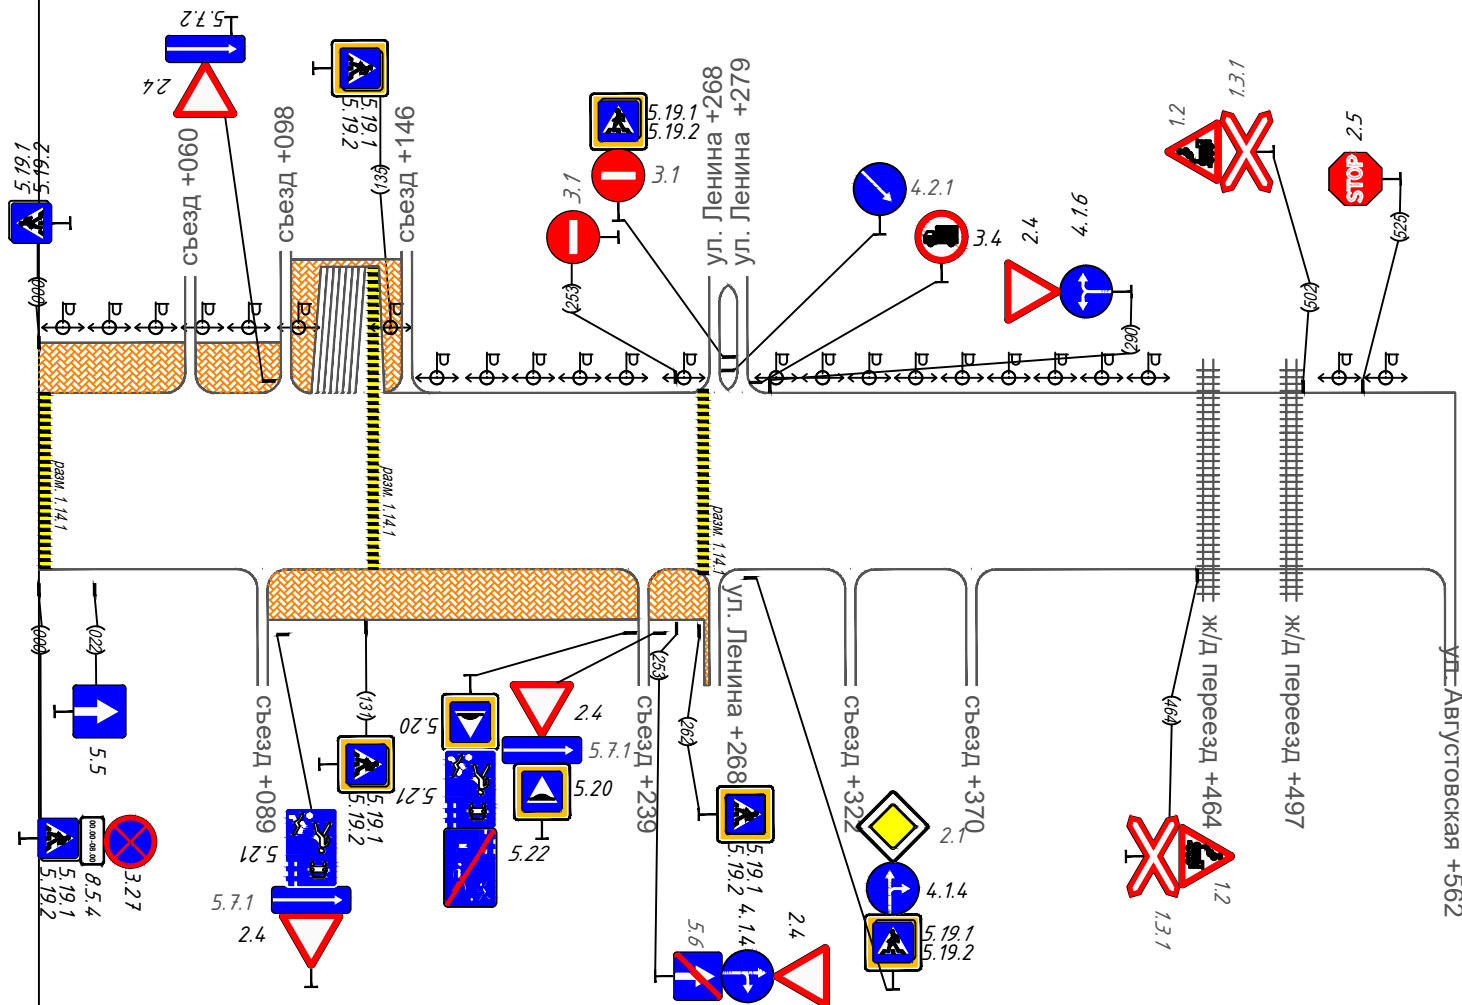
5.7.2
2.4
5.19.1
5.19.2
съезд +060
съезд +098
(135)
съезд +146
5.19.1
5.19.2
(000)
5.19.1
5.19.2
3.1
3.1
(253)
ул. Ленина +268
ул. Ленина +279
4.2.1
3.4
2.4
4.1.6
(290)
1.2
1.3.1
2.5
STOP
(502)
(525)
разм. 1.14.1
разм. 1.14.1
разм. 1.14.1
(000)
(022)
5.5
5.19.1
5.19.2
8.5.4
3.27
00.00-08.00
съезд +089
(131)
5.19.1
5.19.2
5.21
5.7.1
2.4
5.20
5.21
2.4
5.7.1
5.20
5.22
съезд +239
(253)
(262)
ул. Ленина +268
5.19.1
5.19.2
5.6
4.1.4
2.4
съезд +322
съезд +370
2.1
4.1.4
5.19.1
5.19.2
(464)
ж/д переезд +464
ж/д переезд +497
1.2
1.3.1
ул. Августовская +562